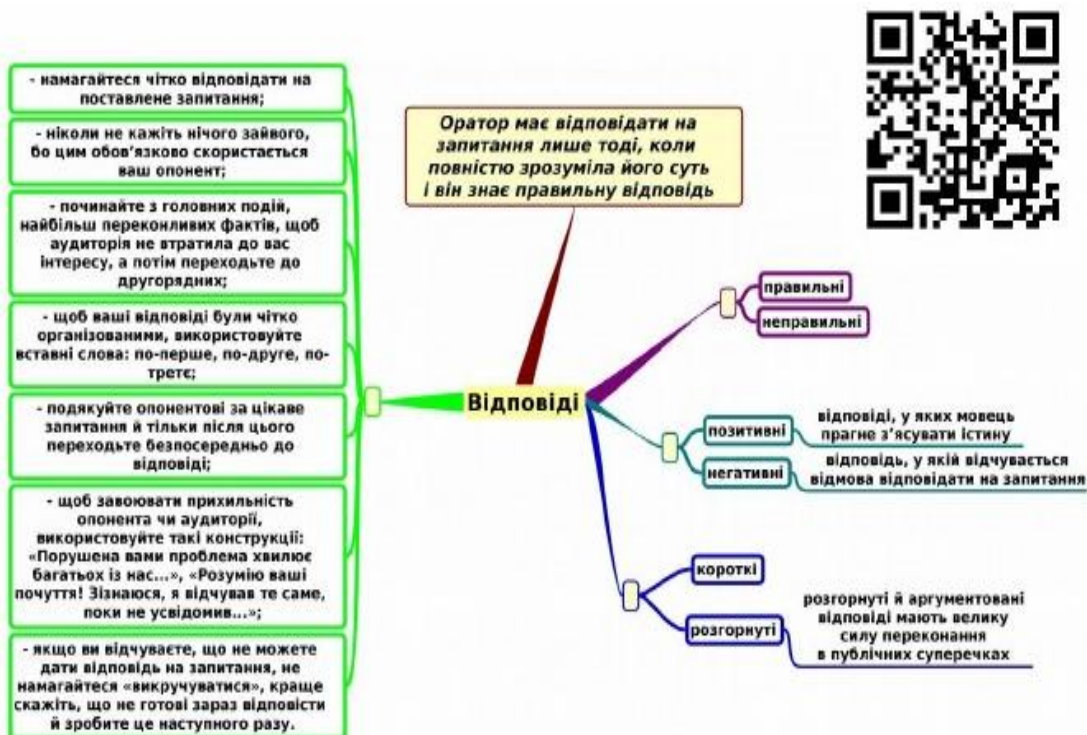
Оратор має відповідати на запитання лише тоді, коли повністю зрозуміла його суть і він знає правильну відповідь

- намагайтеся чітко відповідати на поставлене запитання;

- ніколи не кажіть нічого зайвого, бо цим обов'язково скористається ваш опонент;

- починайте з головних подій, найбільш переконливих фактів, щоб аудиторія не втратила до вас інтересу, а потім переходьте до другорядних;

- щоб ваші відповіді були чітко організованими, використовуйте вставні слова: по-перше, по-друге, по-третє;

- подякуйте опонентові за цікаве запитання й тільки після цього переходьте безпосередньо до відповіді;

- щоб завойовувати прихильність опонента чи аудиторії, використовуйте такі конструкції: «Порушена вами проблема хвилює багатьох із нас...», «Розумію ваші почуття! Зізнаюся, я відчував те саме, поки не усвідомив...»;

- якщо ви відчуваєте, що не можете дати відповідь на запитання, не намагайтеся «викручуватися», краще скажіть, що не готові зараз відповісти й зробите це наступного разу.

Відповіді

правильні

неправильні

позитивні

відповіді, у яких мовець прагне з'ясувати істину

негативні

відповідь, у якій відчувається відмова відповідати на запитання

короткі

розгорнуті

розгорнуті й аргументовані відповіді мають велику силу переконання в публічних суперечках